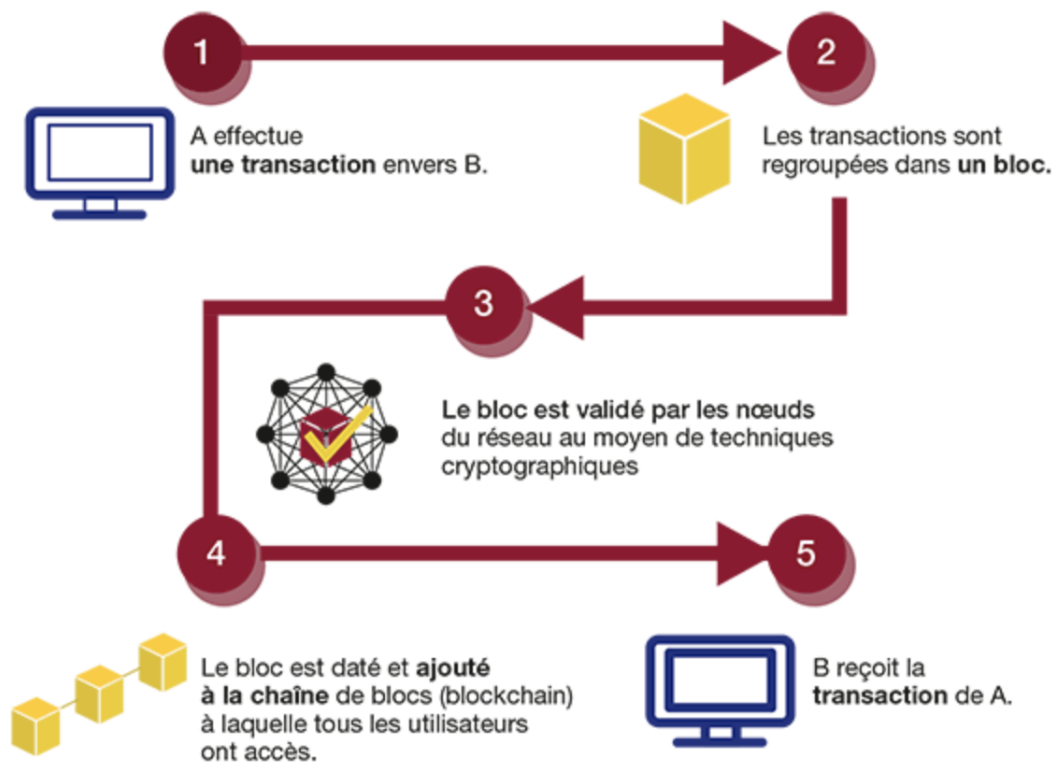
1

2

A effectue **une transaction** envers B.

Les transactions sont regroupées dans **un bloc.**

3

**Le bloc est validé par les nœuds** du réseau au moyen de techniques cryptographiques

4

5

Le bloc est daté et **ajouté à la chaîne** de blocs (blockchain) à laquelle tous les utilisateurs ont accès.

B reçoit la **transaction** de A.